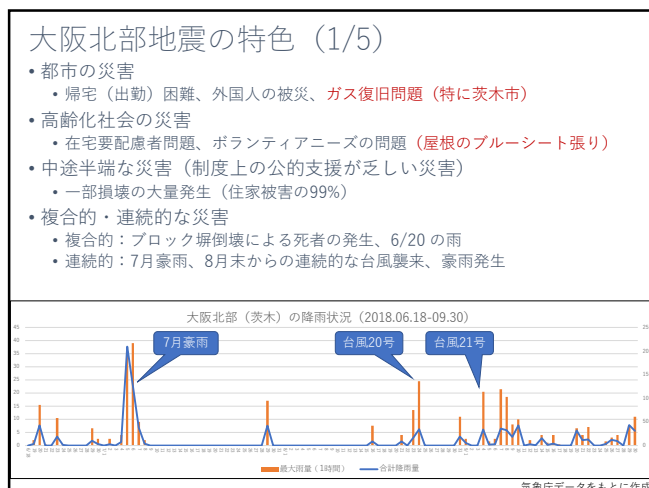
大阪北部地震の特色（1/5）

• 都市の災害
  • 帰宅（出勤）困難、外国人の被災、ガス復旧問題（特に茨木市）
• 高齢化社会の災害
  • 在宅要配慮者問題、ボランティアニーズの問題（屋根のブルーシート張り）
• 中途半端な災害（制度上の公的支援が乏しい災害）
  • 一部損壊の大量発生（住家被害の99%）
• 複合的・連続的な災害
  • 複合的：ブロック塀倒壊による死者の発生、6/20 の雨
  • 連続的：7月豪雨、8月末からの連続的な台風襲来、豪雨発生

大阪北部（茨木）の降雨状況（2018.06.18-09.30）

7月豪雨
台風20号
台風21号

45
40
35
30
25
20
15
10
5
0

25
20
15
10
5
0

最大雨量（1時間）
合計降雨量

気象庁データをもとに作成